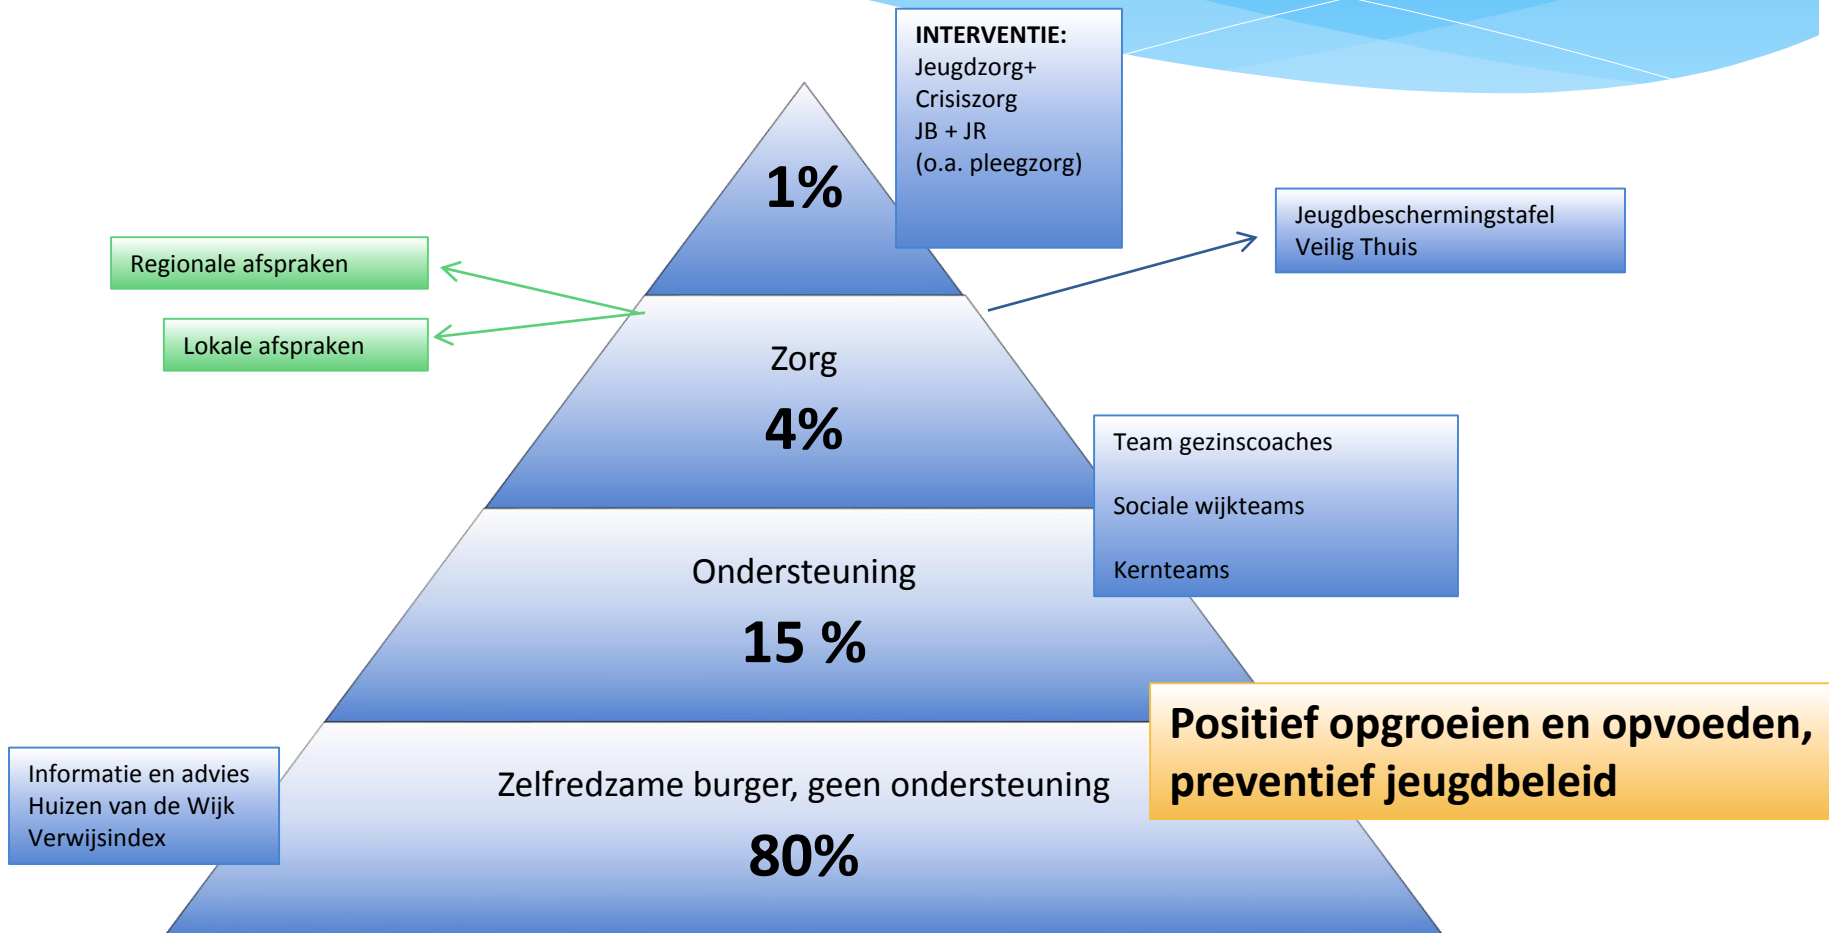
INTERVENTIE:
Jeugdzorg+
Crisiszorg
JB + JR
(o.a. pleegzorg)

1%

Jeugdbeschermingstafel
Veilig Thuis

Regionale afspraken

Lokale afspraken

Zorg

4%

Team gezinscoaches

Sociale wijkteams

Kernteams

Ondersteuning

15 %

Positief opgroeien en opvoeden, preventief jeugdbeleid

Informatie en advies
Huizen van de Wijk
Verwijsindex

Zelfredzame burger, geen ondersteuning

80%